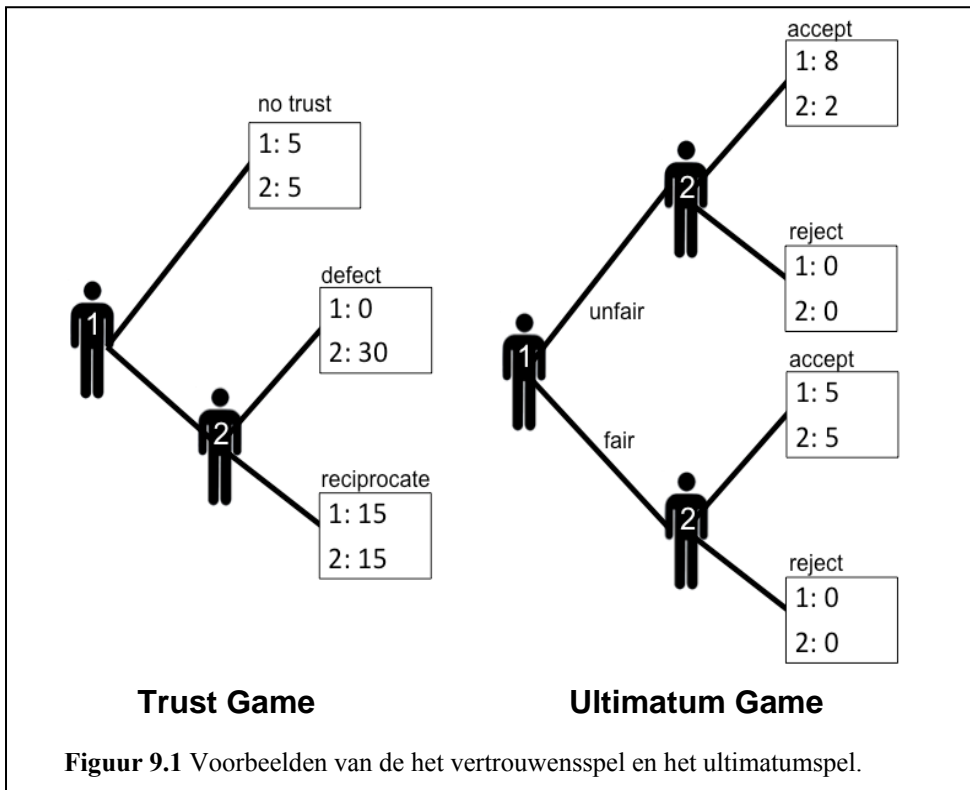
no trust
1: 5
2: 5

1

defect
1: 0
2: 30

2

reciprocate
1: 15
2: 15

accept
1: 8
2: 2

2

reject
1: 0
2: 0

unfair

1

accept
1: 5
2: 5

fair

2

reject
1: 0
2: 0

Trust Game

Ultimatum Game

**Figuur 9.1** Voorbeelden van de het vertrouwensspel en het ultimatumspel.